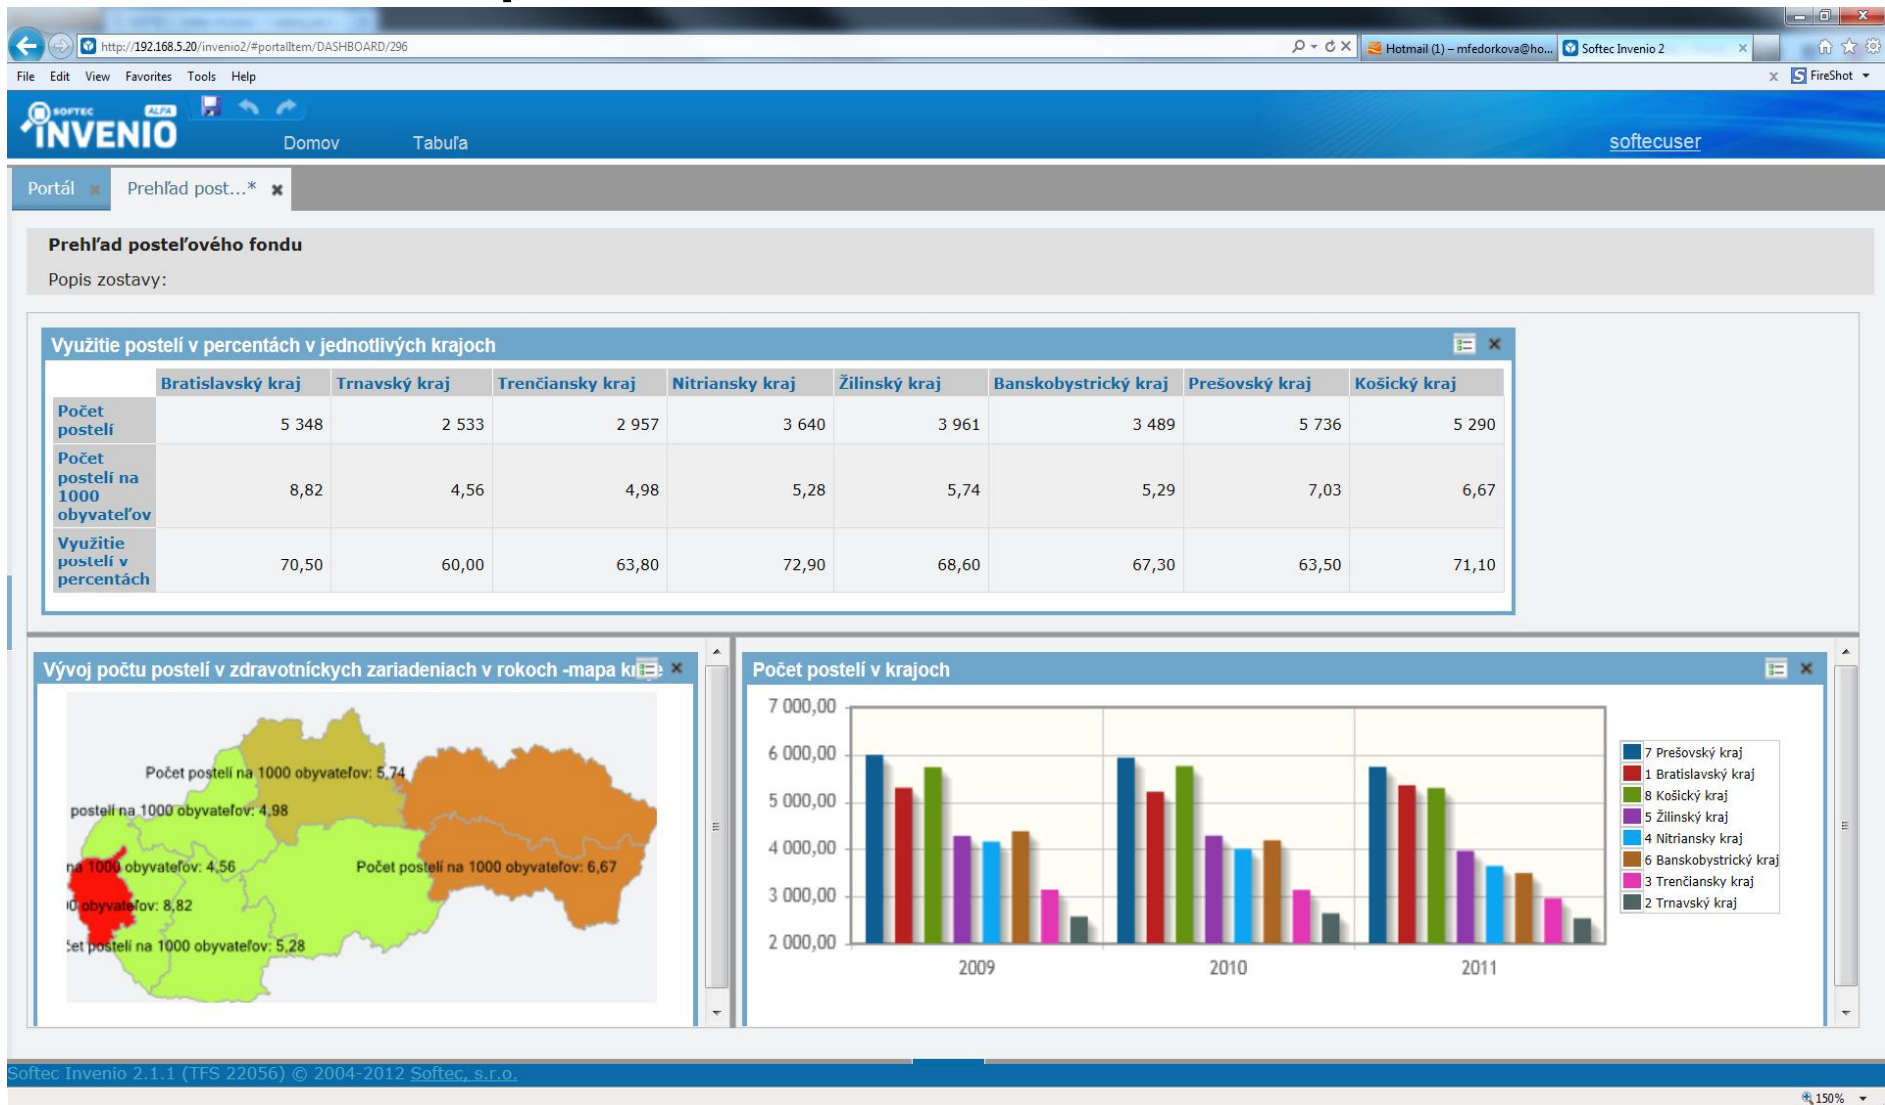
http://192.168.5.20/invenio2/#portalItem/DASHBOARD/296
Hotmail (1) – mfedorkova@ho... Softec Invenio 2
File Edit View Favorites Tools Help
FireShot
SOFTEC ALFA INVENIO
Domov Tabuľa
softecuser
Portál Prehľad post...*

Prehľad posteľového fondu
Popis zostavy:

Využitie postelí v percentách v jednotlivých krajoch

| | Bratislavský kraj | Trnavský kraj | Trenčiansky kraj | Nitriansky kraj | Žilinský kraj | Banskobystrický kraj | Prešovský kraj | Košický kraj |
|---|---|---|---|---|---|---|---|---|
| Počet postelí | 5 348 | 2 533 | 2 957 | 3 640 | 3 961 | 3 489 | 5 736 | 5 290 |
| Počet postelí na 1000 obyvateľov | 8,82 | 4,56 | 4,98 | 5,28 | 5,74 | 5,29 | 7,03 | 6,67 |
| Využitie postelí v percentách | 70,50 | 60,00 | 63,80 | 72,90 | 68,60 | 67,30 | 63,50 | 71,10 |

Vývoj počtu postelí v zdravotníckych zariadeniach v rokoch -mapa kr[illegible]

Počet postelí na 1000 obyvateľov: 5,74
postelí na 1000 obyvateľov: 4,98
na 1000 obyvateľov: 4,56
Počet postelí na 1000 obyvateľov: 6,67
0 obyvateľov: 8,82
čet postelí na 1000 obyvateľov: 5,28

Počet postelí v krajoch

7 000,00
6 000,00
5 000,00
4 000,00
3 000,00
2 000,00
2009 2010 2011

7 Prešovský kraj
1 Bratislavský kraj
8 Košický kraj
5 Žilinský kraj
4 Nitriansky kraj
6 Banskobystrický kraj
3 Trenčiansky kraj
2 Trnavský kraj

Softec Invenio 2.1.1 (TFS 22056) © 2004-2012 Softec, s.r.o.
150%